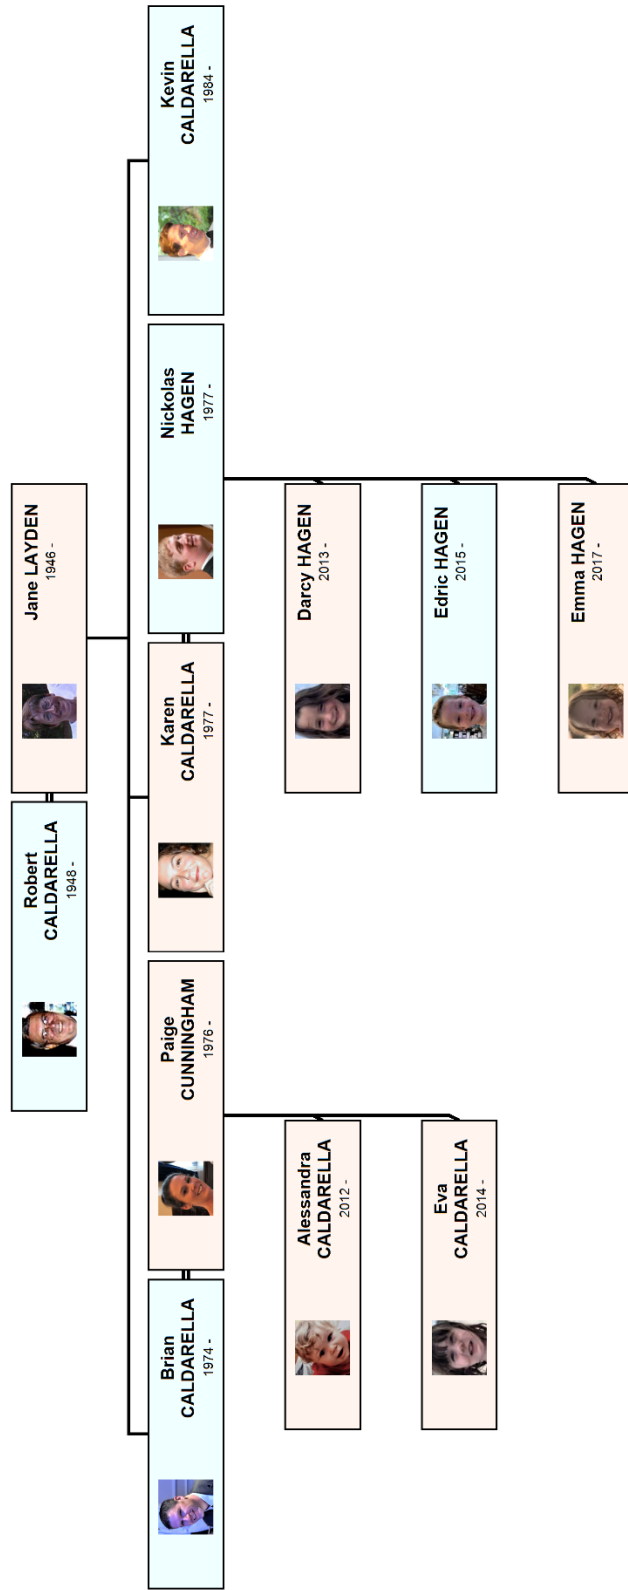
Robert CALDARELLA
1948 -

Jane LAYDEN
1946 -

Brian CALDARELLA
1974 -

Paige CUNNINGHAM
1976 -

Karen CALDARELLA
1977 -

Nickolas HAGEN
1977 -

Kevin CALDARELLA
1984 -

Alessandra CALDARELLA
2012 -

Eva CALDARELLA
2014 -

Darcy HAGEN
2013 -

Edric HAGEN
2015 -

Emma HAGEN
2017 -